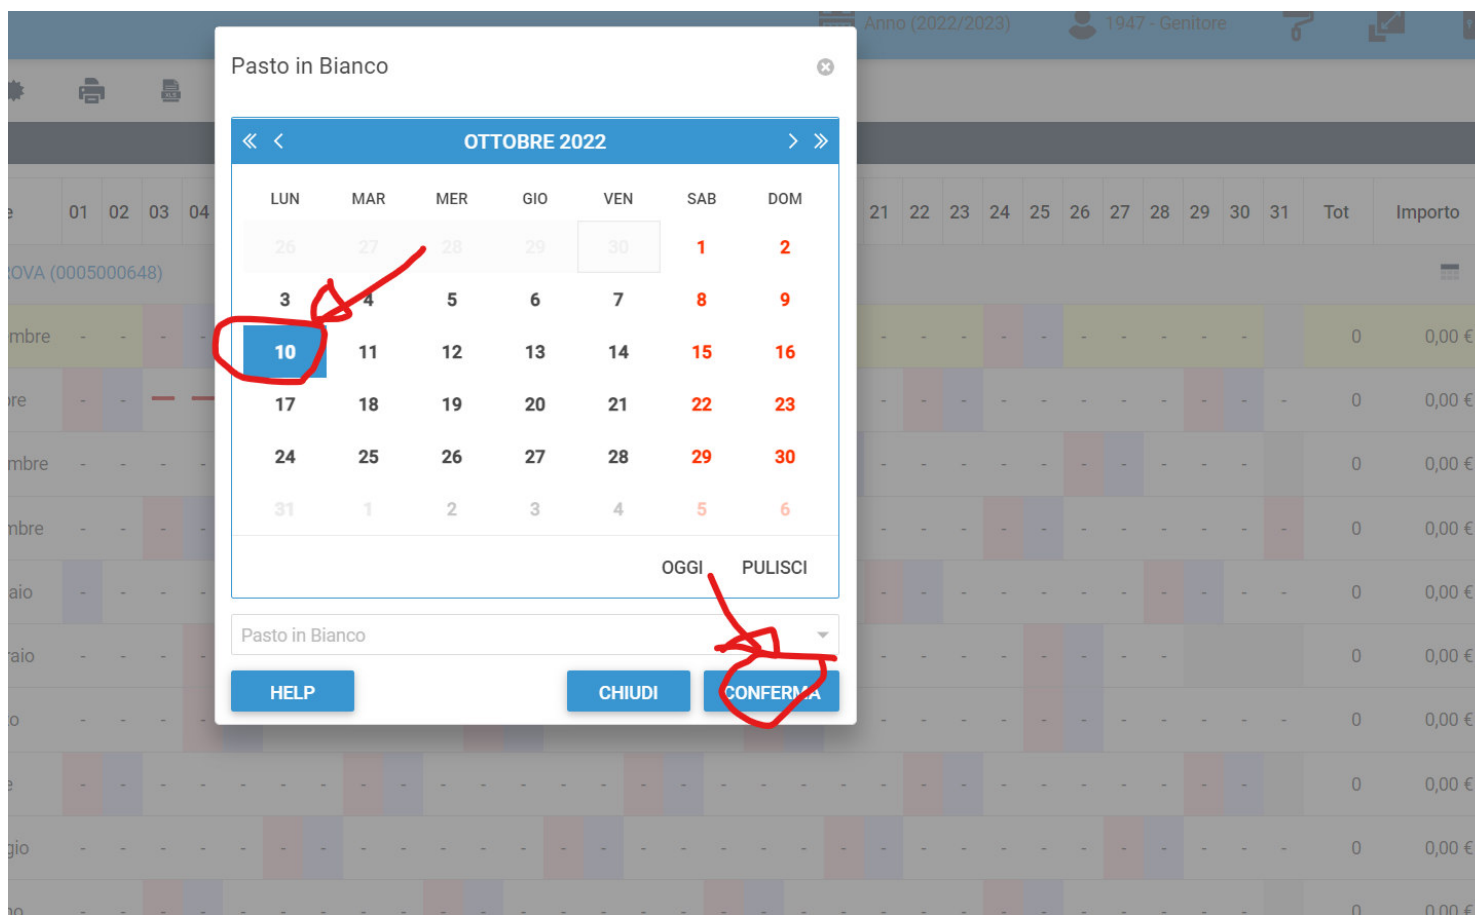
Anno (2022/2023) 1947 - Genitore

Pasto in Bianco

« ‹ OTTOBRE 2022 › »

| LUN | MAR | MER | GIO | VEN | SAB | DOM |
|---|---|---|---|---|---|---|
| 26 | 27 | 28 | 29 | 30 | 1 | 2 |
| 3 | 4 | 5 | 6 | 7 | 8 | 9 |
| 10 | 11 | 12 | 13 | 14 | 15 | 16 |
| 17 | 18 | 19 | 20 | 21 | 22 | 23 |
| 24 | 25 | 26 | 27 | 28 | 29 | 30 |
| 31 | 1 | 2 | 3 | 4 | 5 | 6 |

OGGI PULISCI

Pasto in Bianco

HELP CHIUDI CONFERMA

| e | 01 | 02 | 03 | 04 | 21 | 22 | 23 | 24 | 25 | 26 | 27 | 28 | 29 | 30 | 31 | Tot | Importo |
|---|---|---|---|---|---|---|---|---|---|---|---|---|---|---|---|---|---|

OVA (0005000648)

mbre 0 0,00 €
re 0 0,00 €
mbre 0 0,00 €
nbre 0 0,00 €
aio 0 0,00 €
raio 0 0,00 €
o 0 0,00 €
e 0 0,00 €
gio 0 0,00 €
no 0 0,00 €